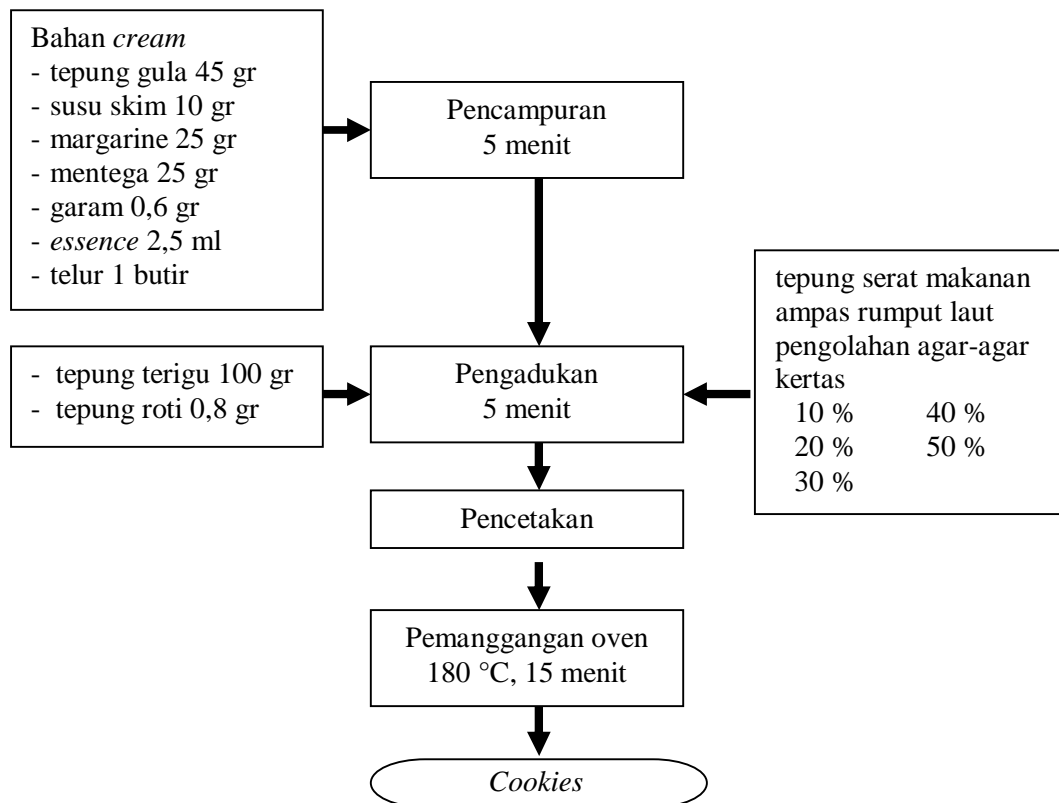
Bahan cream
- tepung gula 45 gr
- susu skim 10 gr
- margarine 25 gr
- mentega 25 gr
- garam 0,6 gr
- essence 2,5 ml
- telur 1 butir

Pencampuran
5 menit

tepung serat makanan ampas rumput laut pengolahan agar-agar kertas
10 %
20 %
30 %
40 %
50 %

- tepung terigu 100 gr
- tepung roti 0,8 gr

Pengadukan
5 menit

Pencetakan

Pemanggangan oven
180 °C, 15 menit

Cookies